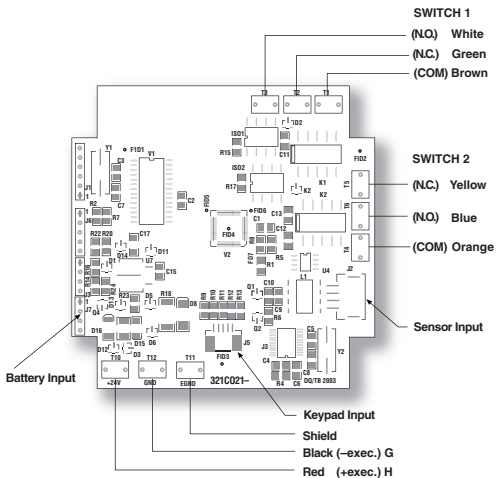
SWITCH 1
(N.O.) White
(N.C.) Green
(COM) Brown

SWITCH 2
(N.C.) Yellow
(N.O.) Blue
(COM) Orange

T3 T2 T1
D2
ISO1
R15
K1
C11
FID2
ISO2
R17
K2
T5
T6
T4
Y1
FID1
C3
V1
C7
C2
FID5
FID6
FID4
V2
C13
C12
C1
R5
R1
F07
J1
R2
R7
J6
R22
R20
C17
D11
D14
U7
C15
Q1
R23
D5
R18
D8
Q1
C10
U4
J2
L1
J7
D16
D15
D12
D3
D6
R6
D2
J5
FID3
J3
C4
C5
C6
R4
Y2
DQ/TB 2003
T10
+24V
T12
GND
T11
EGND
321C021–

Sensor Input
Battery Input
Keypad Input
Shield
Black (–exec.) G
Red (+exec.) H